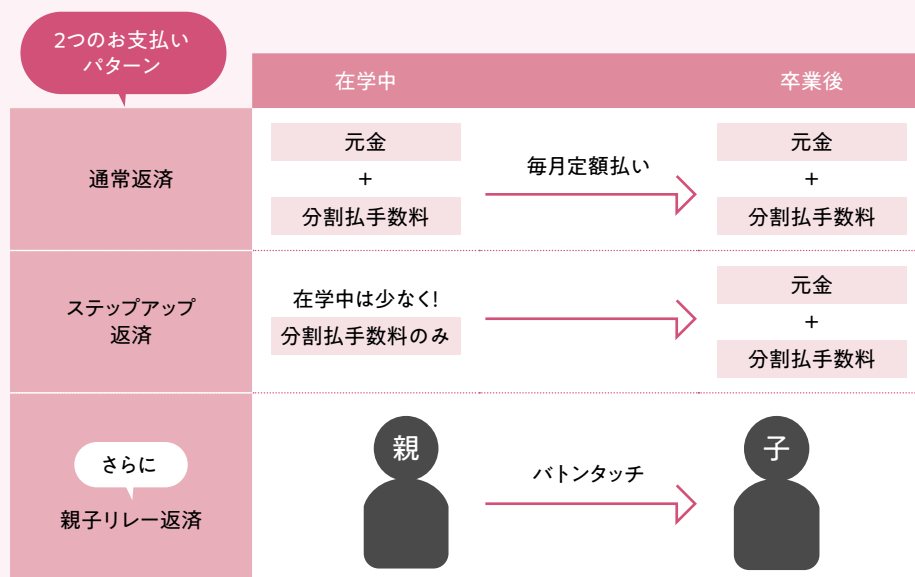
2つのお支払いパターン

| | 在学中 | | 卒業後 |
|---|---|---|---|
| 通常返済 | 元金 + 分割払手数料 | 毎月定額払い | 元金 + 分割払手数料 |
| ステップアップ返済 | 在学中は少なく! 分割払手数料のみ | | 元金 + 分割払手数料 |
| さらに 親子リレー返済 | 親 | バトンタッチ | 子 |